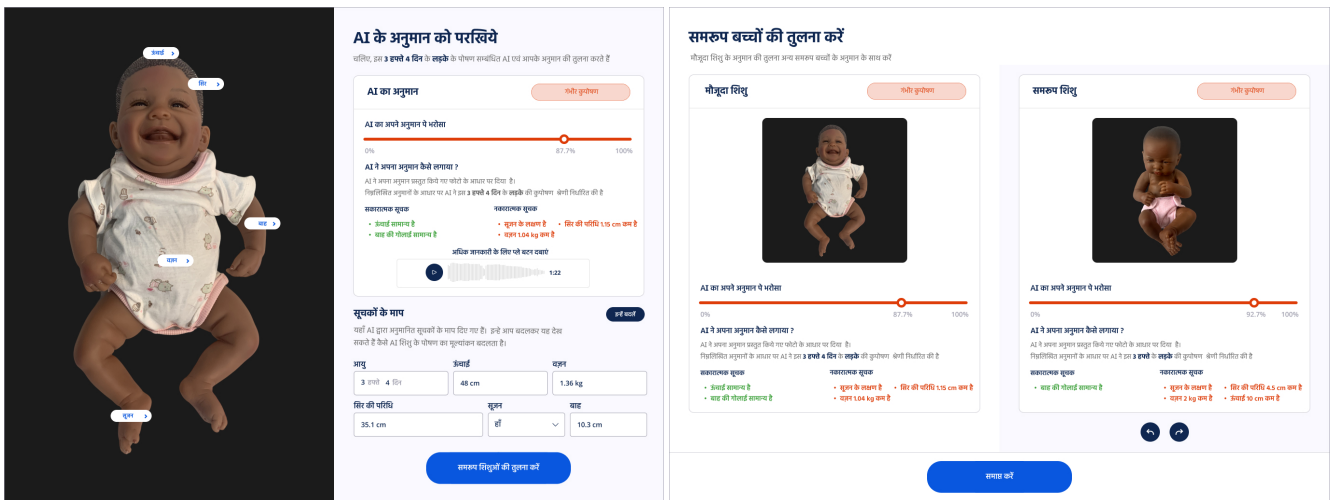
ऊंचाई
सिर
बाह
वज़न
सूजन

AI के अनुमान को परखिये

चलिए, इस 3 हफ्ते 4 दिन के लड़के के पोषण सम्बंधित AI एवं आपके अनुमान की तुलना करते हैं

AI का अनुमान
गंभीर कुपोषण

AI का अपने अनुमान पे भरोसा
0% 87.7% 100%

AI ने अपना अनुमान कैसे लगाया ?
AI ने अपना अनुमान प्रस्तुत किये गए फोटो के आधार पर दिया है।
निम्नलिखित अनुमानों के आधार पर AI ने इस 3 हफ्ते 4 दिन के लड़के को कुपोषण श्रेणी निर्धारित की है

सकारात्मक सूचक
• ऊंचाई सामान्य है
• बाह की गोलाई सामान्य है

नकारात्मक सूचक
• सूजन के लक्षण है
• वज़न 1.04 kg कम है
• सिर की परिधि 1.15 cm कम है

अधिक जानकारी के लिए प्ले बटन दबाएं
1:22

सूचकों के माप
इन्हें बदलें
यहाँ AI द्वारा अनुमानित सूचकों के माप दिए गए हैं। इन्हें आप बदलकर यह देख सकते हैं कैसे AI शिशु के पोषण का मूल्यांकन बदलता है।

| आयु | ऊंचाई | वज़न |
|---|---|---|
| 3 हफ्ते 4 दिन | 48 cm | 1.36 kg |

| सिर की परिधि | सूजन | बाह |
|---|---|---|
| 35.1 cm | हाँ | 10.3 cm |

समरूप शिशुओं की तुलना करें

समरूप बच्चों की तुलना करें
मौजूदा शिशु के अनुमान की तुलना अन्य समरूप बच्चों के अनुमान के साथ करें

मौजूदा शिशु
गंभीर कुपोषण

AI का अपने अनुमान पे भरोसा
0% 87.7% 100%

AI ने अपना अनुमान कैसे लगाया ?
AI ने अपना अनुमान प्रस्तुत किये गए फोटो के आधार पर दिया है।
निम्नलिखित अनुमानों के आधार पर AI ने इस 3 हफ्ते 4 दिन के लड़के को कुपोषण श्रेणी निर्धारित की है

सकारात्मक सूचक
• ऊंचाई सामान्य है
• बाह की गोलाई सामान्य है

नकारात्मक सूचक
• सूजन के लक्षण है
• वज़न 1.04 kg कम है
• सिर की परिधि 1.15 cm कम है

समरूप शिशु
गंभीर कुपोषण

AI का अपने अनुमान पे भरोसा
0% 92.7% 100%

AI ने अपना अनुमान कैसे लगाया ?
AI ने अपना अनुमान प्रस्तुत किये गए फोटो के आधार पर दिया है।
निम्नलिखित अनुमानों के आधार पर AI ने इस 3 हफ्ते 6 दिन के लड़के को कुपोषण श्रेणी निर्धारित की है

सकारात्मक सूचक
• बाह की गोलाई सामान्य है

नकारात्मक सूचक
• सूजन के लक्षण है
• वज़न 2 kg कम है
• सिर की परिधि 4.5 cm कम है
• ऊंचाई 10 cm कम है

समाप्त करें